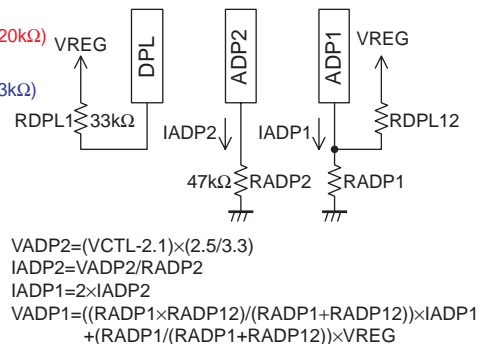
20kΩ)
3kΩ)

VREG
DPL
ADP2
ADP1
VREG

RDPL1 33kΩ
IADP2
IADP1
RDPL12
47kΩ RADP2
RADP1

VADP2=(VCTL-2.1)×(2.5/3.3)
IADP2=VADP2/RADP2
IADP1=2×IADP2
VADP1=((RADP1×RADP12)/(RADP1+RADP12))×IADP1
+(RADP1/(RADP1+RADP12))×VREG